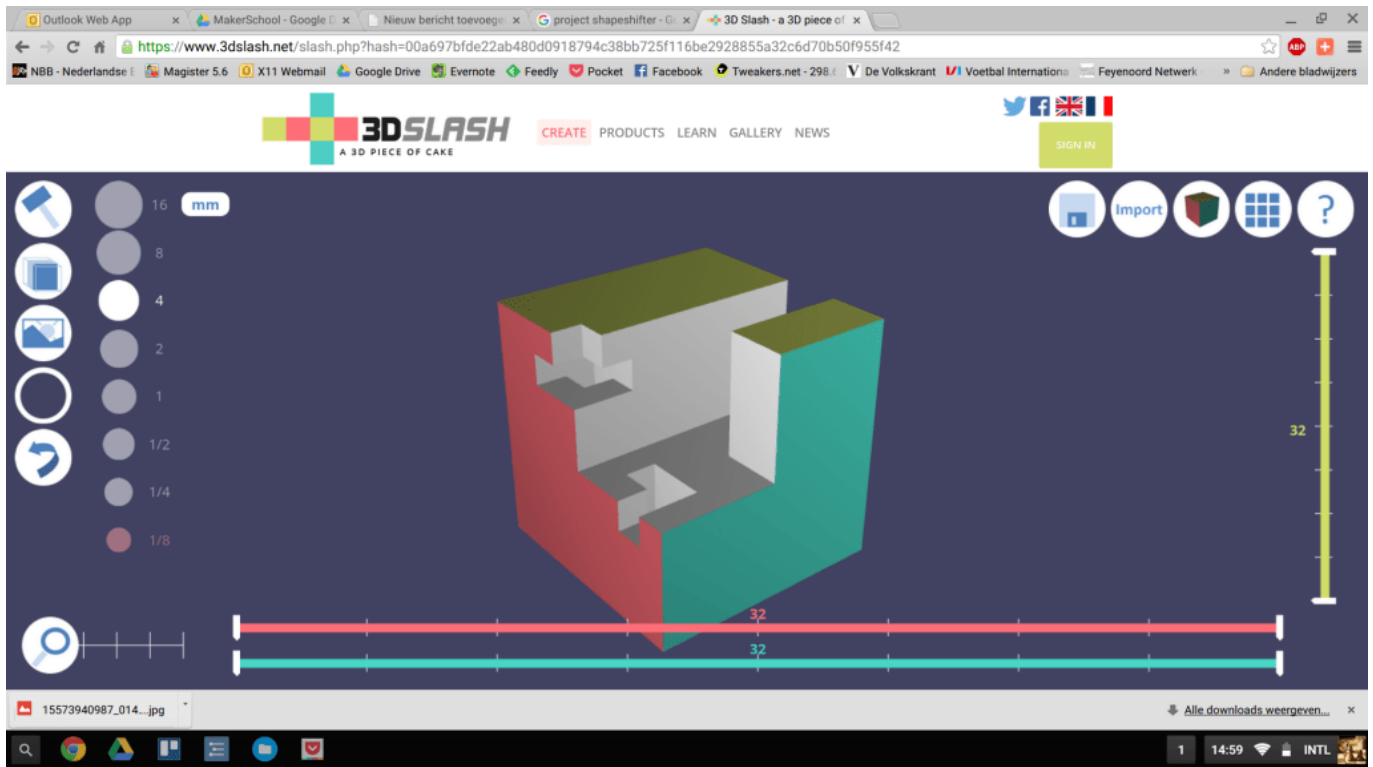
Outlook Web App ×
MakerSchool - Google D ×
Nieuw bericht toevoege ×
project shapeshifter - G ×
3D Slash - a 3D piece of ×

https://www.3dslash.net/slash.php?hash=00a697bfde22ab480d0918794c38bb725f116be2928855a32c6d70b50f955f42

NBB - Nederlandse E
Magister 5.6
X11 Webmail
Google Drive
Evernote
Feedly
Pocket
Facebook
Tweakers.net - 298.(
De Volkskrant
Voetbal Internationa
Feyenoord Netwerk
»
Andere bladwijzers

3DSLASH
A 3D PIECE OF CAKE

CREATE PRODUCTS LEARN GALLERY NEWS

SIGN IN

16
8
4
2
1
1/2
1/4
1/8

mm

Import

32

32

32

15573940987_014....jpg

Alle downloads weergeven...

1
14:59
INTL